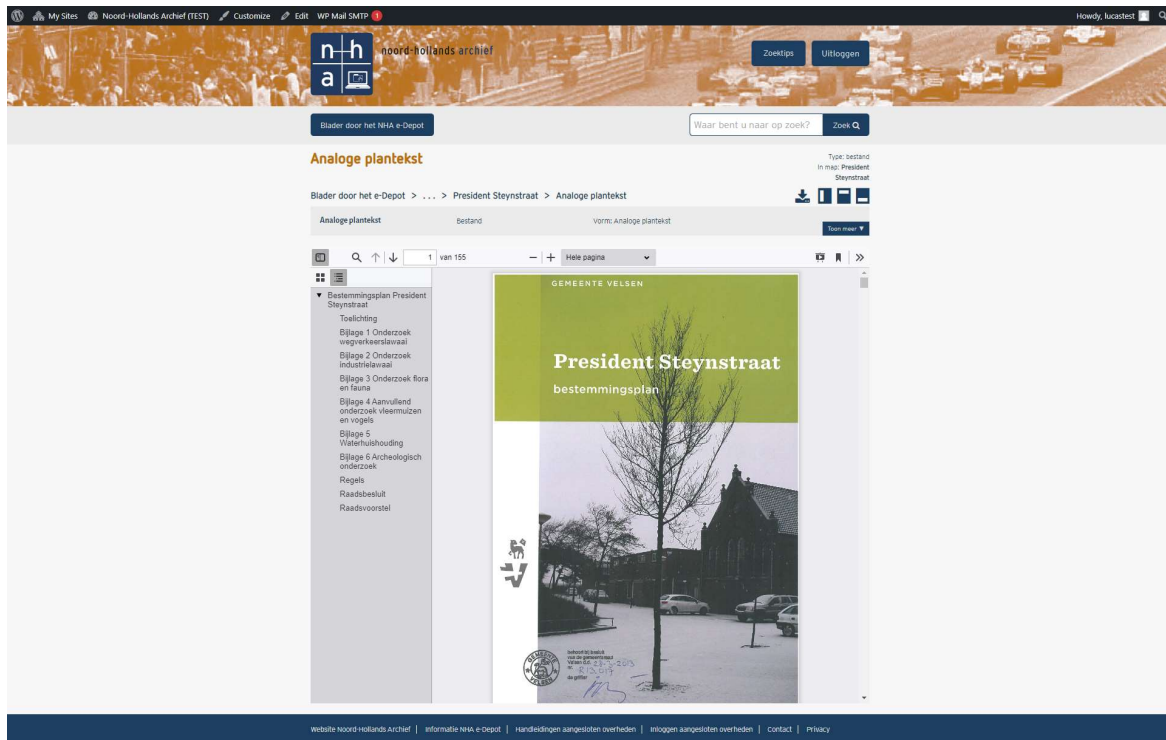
My Sites Noord-Hollands Archief (TEST) Customize Edit WP Mail SMTP 1 Howdy, lucastest

n h a noord-hollands archief

Zoektips Uitloggen

Blader door het NHA e-Depot

Waar bent u naar op zoek? Zoek

Analoge plantekst

Type: bestand
In map: President Steynstraat

Blader door het e-Depot > . . . > President Steynstraat > Analoge plantekst

| Analoge plantekst | Bestand | Vorm: Analoge plantekst |
|---|---|---|

Toon meer ▼

1 van 155

Hele pagina

▼ Bestemmingsplan President Steynstraat
Toelichting
Bijlage 1 Onderzoek wegverkeerslawaai
Bijlage 2 Onderzoek industrielawaai
Bijlage 3 Onderzoek flora en fauna
Bijlage 4 Aanvullend onderzoek vleermuizen en vogels
Bijlage 5 Waterhuishouding
Bijlage 6 Archeologisch onderzoek
Regels
Raadsbesluit
Raadsvoorstel

GEMEENTE VELSEN

President Steynstraat

bestemmingsplan

behoort bij besluit van de gemeenteraad Velsen d.d. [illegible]
nr. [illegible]
de griffier

GEMEENTE VELSEN

Website Noord-Hollands Archief | Informatie NHA e-Depot | Handleidingen aangesloten overheden | Inloggen aangesloten overheden | Contact | Privacy